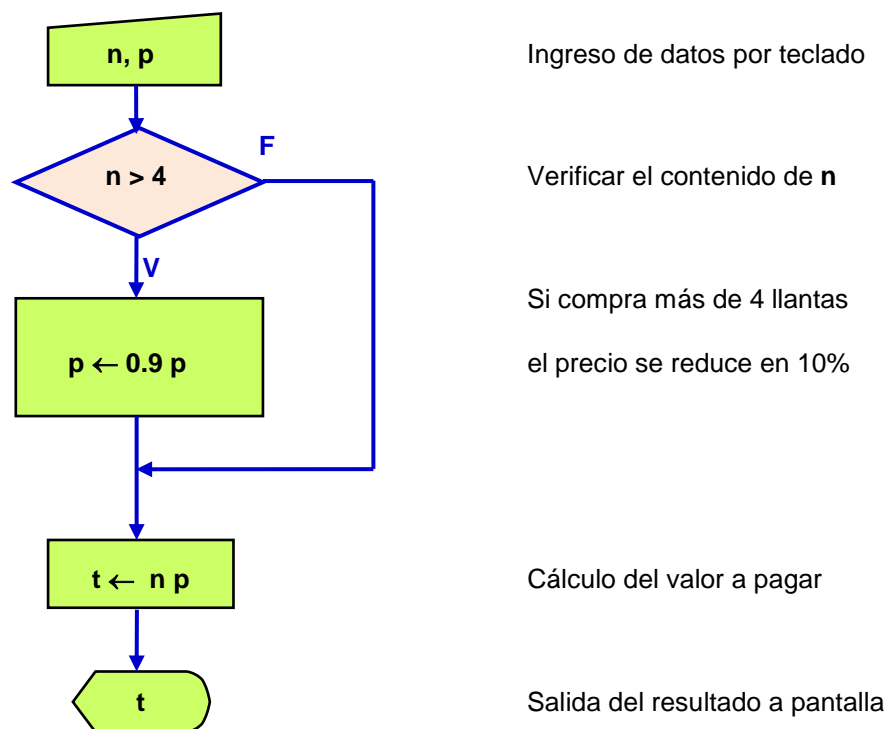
n, p

Ingreso de datos por teclado

n > 4

F

Verificar el contenido de **n**

V

Si compra más de 4 llantas

$p \leftarrow 0.9\ p$

el precio se reduce en 10%

$t \leftarrow n\ p$

Cálculo del valor a pagar

t

Salida del resultado a pantalla